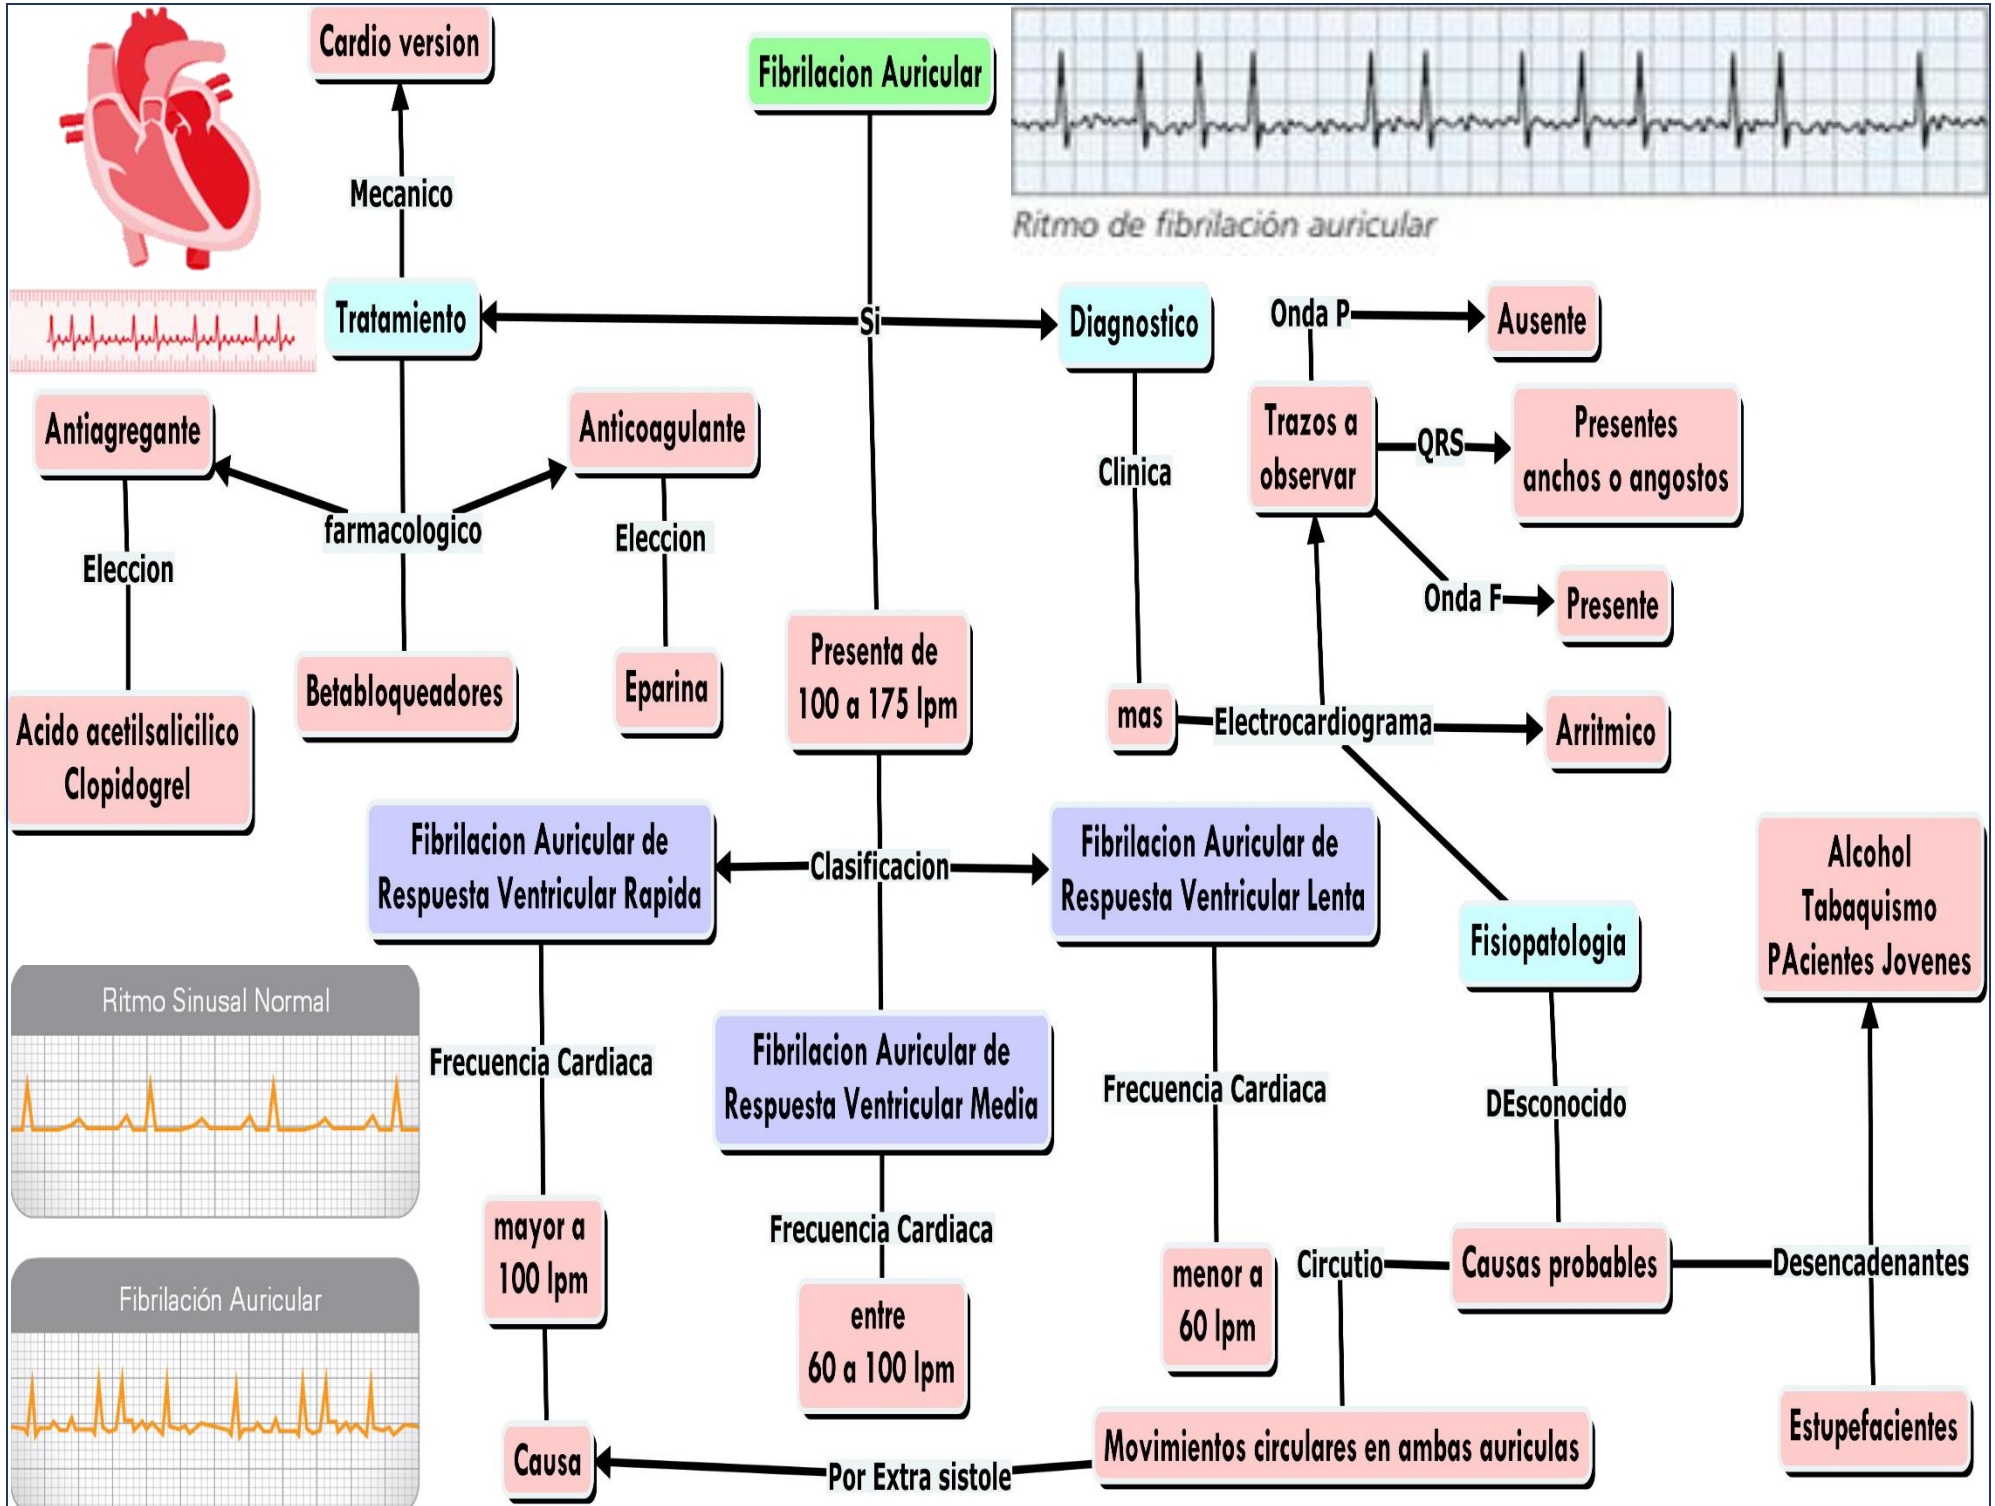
Cardio version

Fibrilacion Auricular

Ritmo de fibrilación auricular

Mecanico

Tratamiento

Si

Diagnostico

Onda P

Ausente

Antiagregante

Anticoagulante

Clinica

Trazos a observar

QRS

Presentes anchos o angostos

farmacologico

Eleccion

Eleccion

Onda F

Presente

Presenta de 100 a 175 lpm

Betabloqueadores

Eparina

mas

Electrocardiograma

Arritmico

Acido acetilsalicilico Clopidogrel

Fibrilacion Auricular de Respuesta Ventricular Rapida

Clasificacion

Fibrilacion Auricular de Respuesta Ventricular Lenta

Alcohol Tabaquismo PAcientes Jovenes

Fisiopatologia

Ritmo Sinusal Normal

Frecuencia Cardiaca

Fibrilacion Auricular de Respuesta Ventricular Media

Frecuencia Cardiaca

DEsconocido

Frecuencia Cardiaca

mayor a 100 lpm

menor a 60 lpm

Circutio

Causas probables

Desencadenantes

Fibrilación Auricular

entre 60 a 100 lpm

Estupefacientes

Causa

Por Extra sistole

Movimientos circulares en ambas auriculas